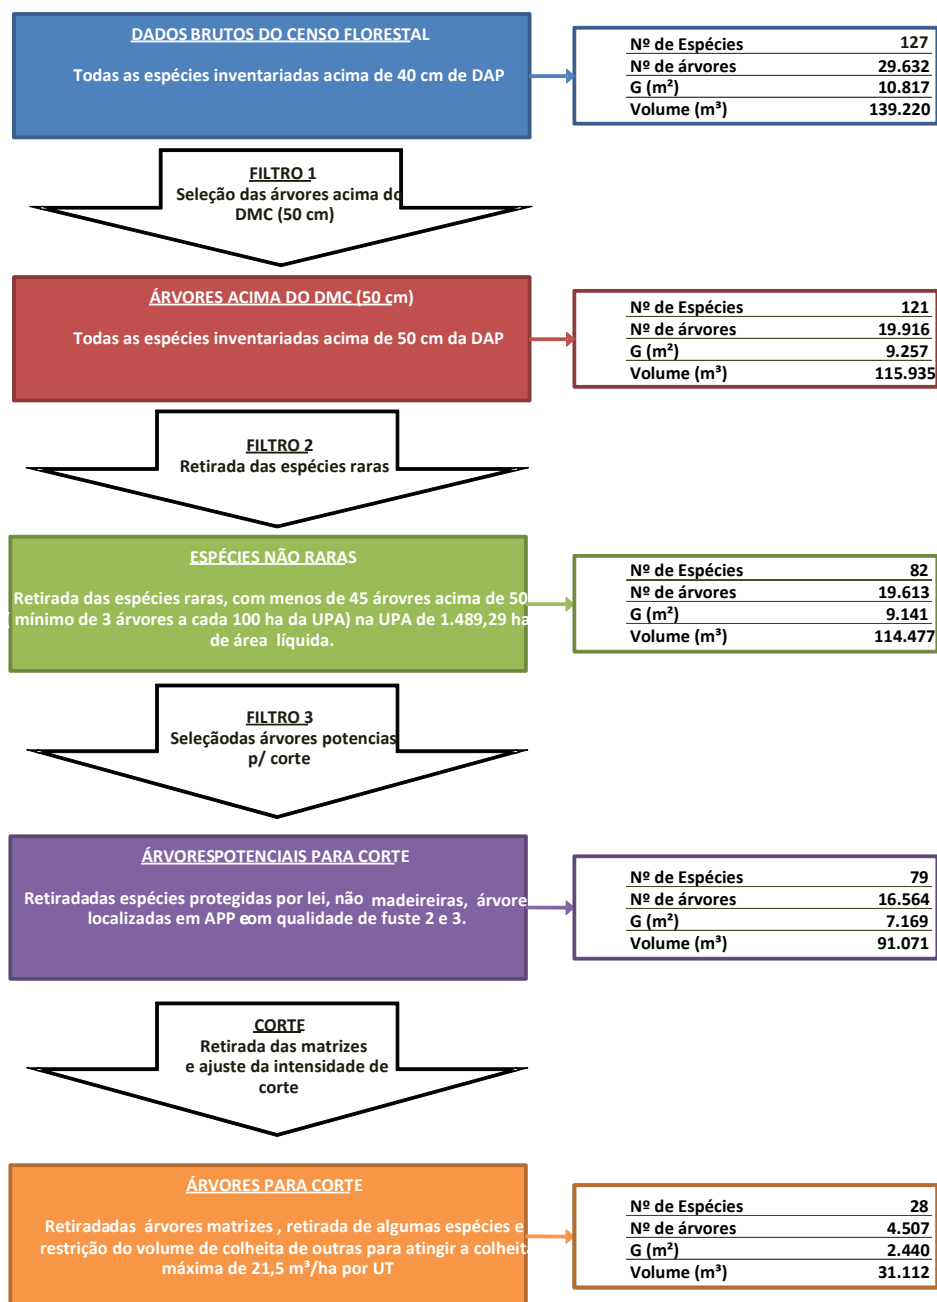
DADOS BRUTOS DO CENSO FLORESTAL

Todas as espécies inventariadas acima de 40 cm de DAP

| | |
|---|---|
| Nº de Espécies | 127 |
| Nº de árvores | 29.632 |
| G (m²) | 10.817 |
| Volume (m³) | 139.220 |

FILTRO 1
Seleção das árvores acima do DMC (50 cm)

ÁRVORES ACIMA DO DMC (50 cm)

Todas as espécies inventariadas acima de 50 cm da DAP

| | |
|---|---|
| Nº de Espécies | 121 |
| Nº de árvores | 19.916 |
| G (m²) | 9.257 |
| Volume (m³) | 115.935 |

FILTRO 2
Retirada das espécies raras

ESPÉCIES NÃO RARAS

Retirada das espécies raras, com menos de 45 árvores acima de 50 (mínimo de 3 árvores a cada 100 ha da UPA) na UPA de 1.489,29 ha de área líquida.

| | |
|---|---|
| Nº de Espécies | 82 |
| Nº de árvores | 19.613 |
| G (m²) | 9.141 |
| Volume (m³) | 114.477 |

FILTRO 3
Seleçãodas árvores potencias p/ corte

ÁRVORESPOTENCIAIS PARA CORTE

Retiradas espécies protegidas por lei, não madeireiras, árvore localizadas em APP ecom qualidade de fuste 2 e 3.

| | |
|---|---|
| Nº de Espécies | 79 |
| Nº de árvores | 16.564 |
| G (m²) | 7.169 |
| Volume (m³) | 91.071 |

CORTE
Retirada das matrizes e ajuste da intensidade de corte

ÁRVORES PARA CORTE

Retiradadas árvores matrizes , retirada de algumas espécies e restrição do volume de colheita de outras para atingir a colheita máxima de 21,5 m³/ha por UT

| | |
|---|---|
| Nº de Espécies | 28 |
| Nº de árvores | 4.507 |
| G (m²) | 2.440 |
| Volume (m³) | 31.112 |